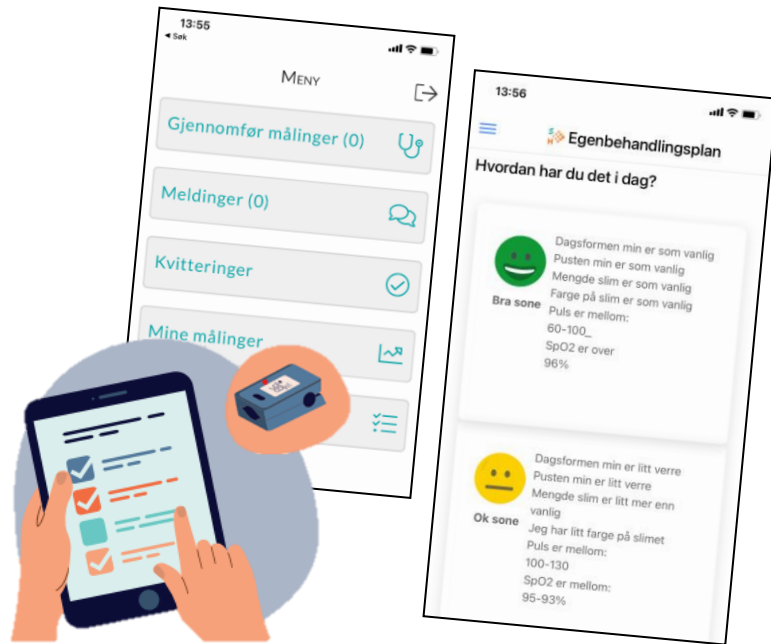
13:55
◂ Søk

MENY

Gjennomfør målinger (0)

Meldinger (0)

Kvitteringer

Mine målinger

13:56

Egenbehandlingsplan

Hvordan har du det i dag?

Dagsformen min er som vanlig
Pusten min er som vanlig
Mengde slim er som vanlig
Farge på slim er som vanlig
Puls er mellom:
60-100_
SpO2 er over
96%

Bra sone

Dagsformen min er litt verre
Pusten min er litt verre
Mengde slim er litt mer enn vanlig
Jeg har litt farge på slimet
Puls er mellom:
100-130
SpO2 er mellom:
95-93%

Ok sone